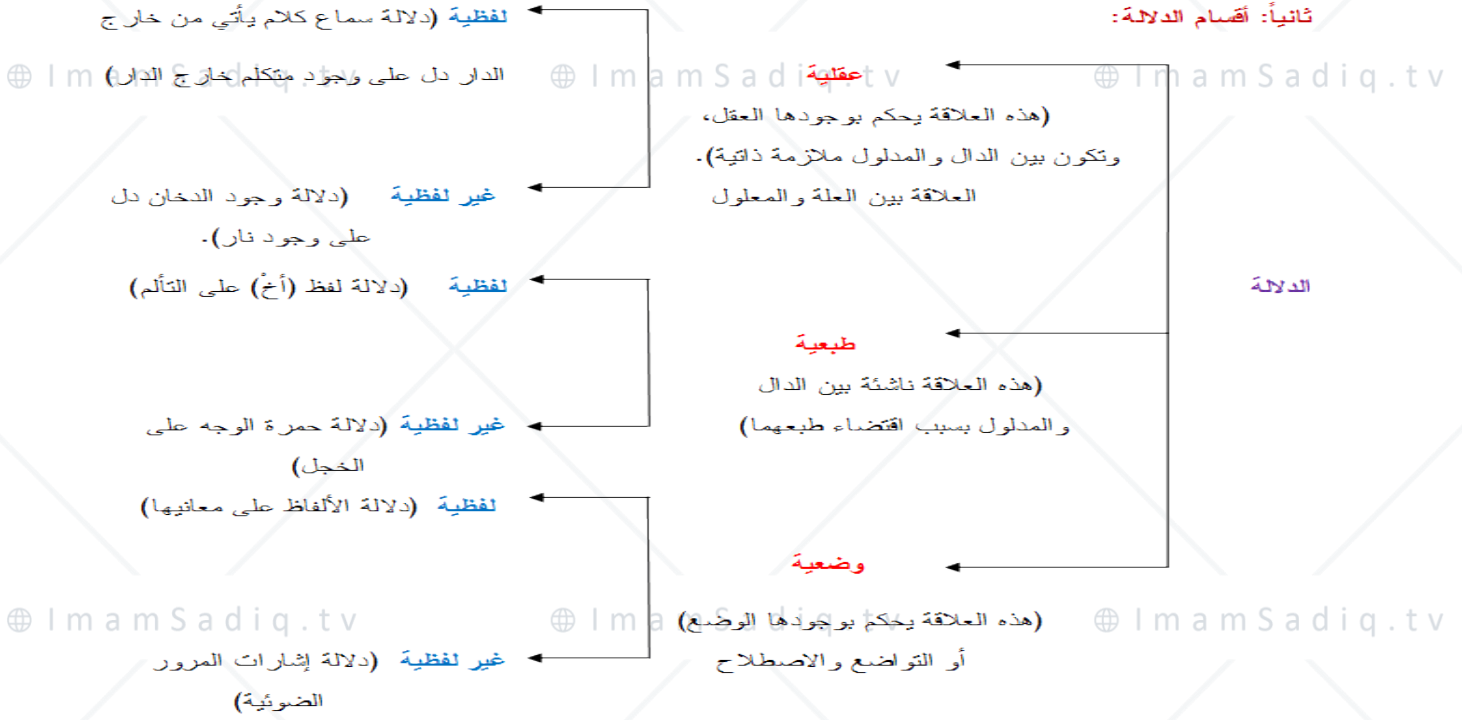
ثانياً: أقسام الدلالة:

الدلالة

عقلية
(هذه العلاقة يحكم بوجودها العقل، وتكون بين الدال والمدلول ملازمة ذاتية).
العلاقة بين العلة والمعلول

لفظية (دلالة سماع كلام يأتي من خارج الدار دل على وجود متكلم خارج الدار)

غير لفظية (دلالة وجود الدخان دل على وجود نار).

طبعية
(هذه العلاقة ناشئة بين الدال والمدلول بسبب اقتضاء طبعهما)

لفظية (دلالة لفظ (أخْ) على التألم)

غير لفظية (دلالة حمرة الوجه على الخجل)

وضعية
(هذه العلاقة يحكم بوجودها الوضع أو التواضع والاصطلاح

لفظية (دلالة الألفاظ على معانيها)

غير لفظية (دلالة إشارات المرور الضوئية)

ImamSadiq.tv ImamSadiq.tv ImamSadiq.tv ImamSadiq.tv ImamSadiq.tv ImamSadiq.tv